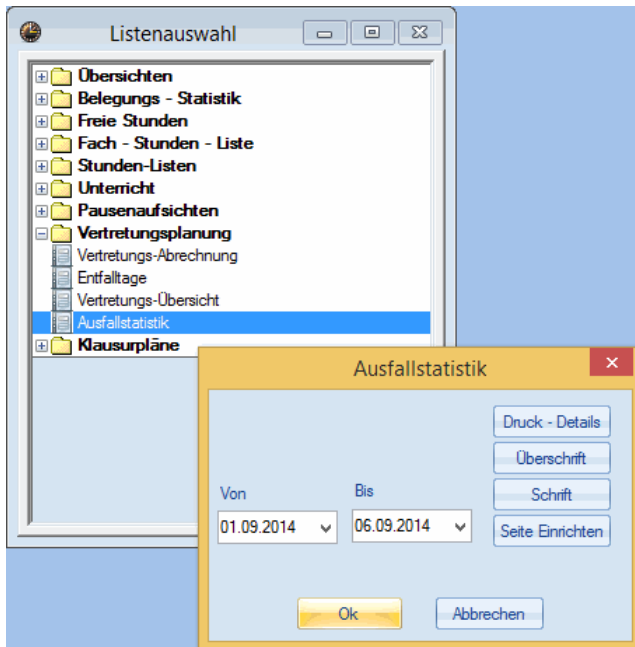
Listenauswahl

Übersichten
Belegungs - Statistik
Freie Stunden
Fach - Stunden - Liste
Stunden-Listen
Unterricht
Pausenaufsichten
Vertretungsplanung
Vertretungs-Abrechnung
Entfalltage
Vertretungs-Übersicht
Ausfallstatistik
Klausurpläne

Ausfallstatistik

Von
01.09.2014
Bis
06.09.2014

Druck - Details
Überschrift
Schrift
Seite Einrichten

Ok
Abbrechen